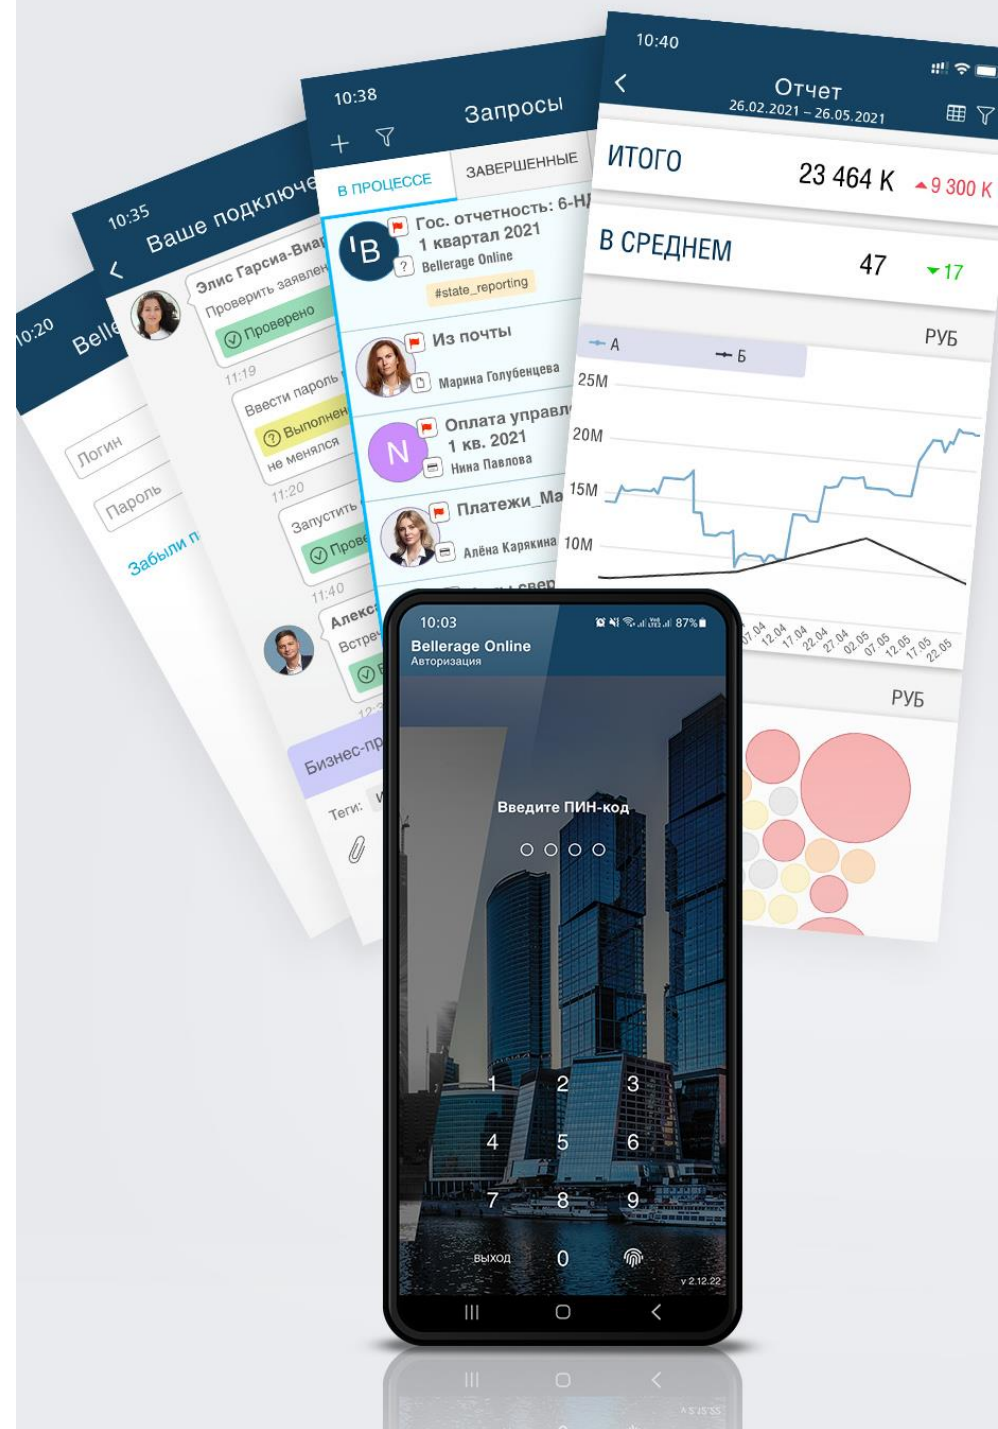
10:20
Belle
Логин
Пароль
Забыли п

10:35
Ваше подключе
Элис Гарсиа-Виар
Проверить заявлен
Проверено
11:19
Ввести пароль
Выполнен
не менялся
11:20
Запустить
Прове
11:40
Алекс
Встре
Бизнес-пр
Теги:

10:38
Запросы
В ПРОЦЕССЕ
ЗАВЕРШЕННЫЕ
Гос. отчетность: 6-Н
1 квартал 2021
Bellerage Online
#state_reporting
Из почты
Марина Голубенцева
Оплата управл
1 кв. 2021
Нина Павлова
Платежи_Ма
Алёна Карякина

10:40
Отчет
26.02.2021 – 26.05.2021
ИТОГО
23 464 К
9 300 К
В СРЕДНЕМ
47
17
РУБ
А
Б
25M
20M
15M
10M
07.04 12.04 17.04 22.04 27.04 02.05 07.05 12.05 17.05 22.05
РУБ

10:03
87%
Bellerage Online
Авторизация
Введите ПИН-код
1 2 3
4 5 6
7 8 9
выход 0
v 2.12.22